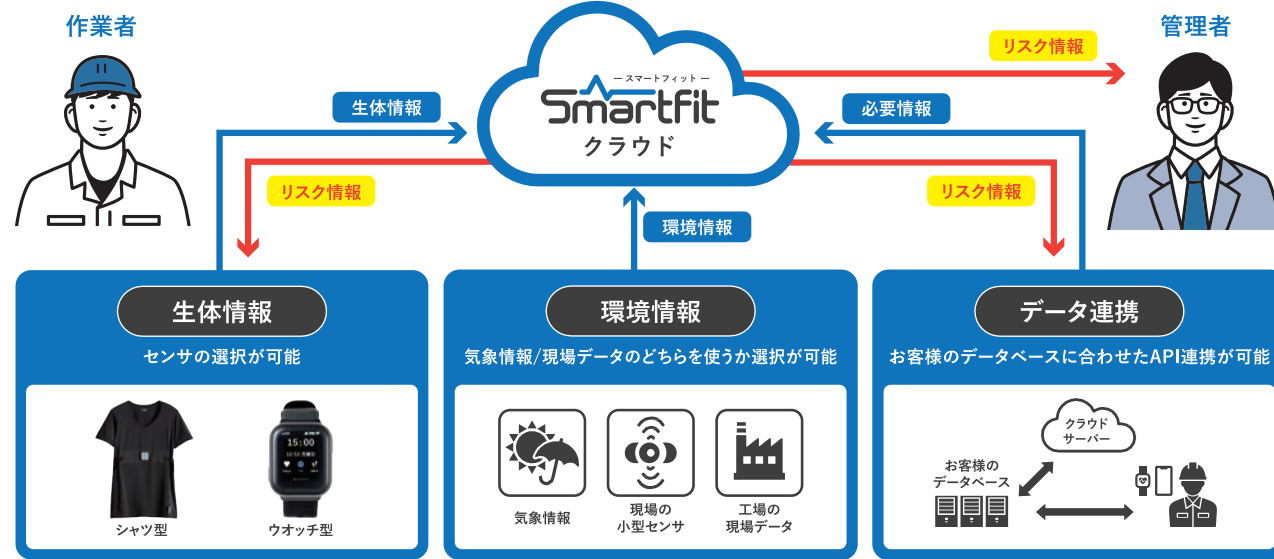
作業者

管理者

リスク情報

ースマートフィットー
Smartfit
クラウド

生体情報

必要情報

リスク情報

リスク情報

環境情報

生体情報
センサの選択が可能

シャツ型

ウオッチ型

環境情報
気象情報/現場データのどちらを使うか選択が可能

気象情報

現場の
小型センサ

工場の
現場データ

データ連携
お客様のデータベースに合わせたAPI連携が可能

クラウド
サーバー

お客様の
データベース